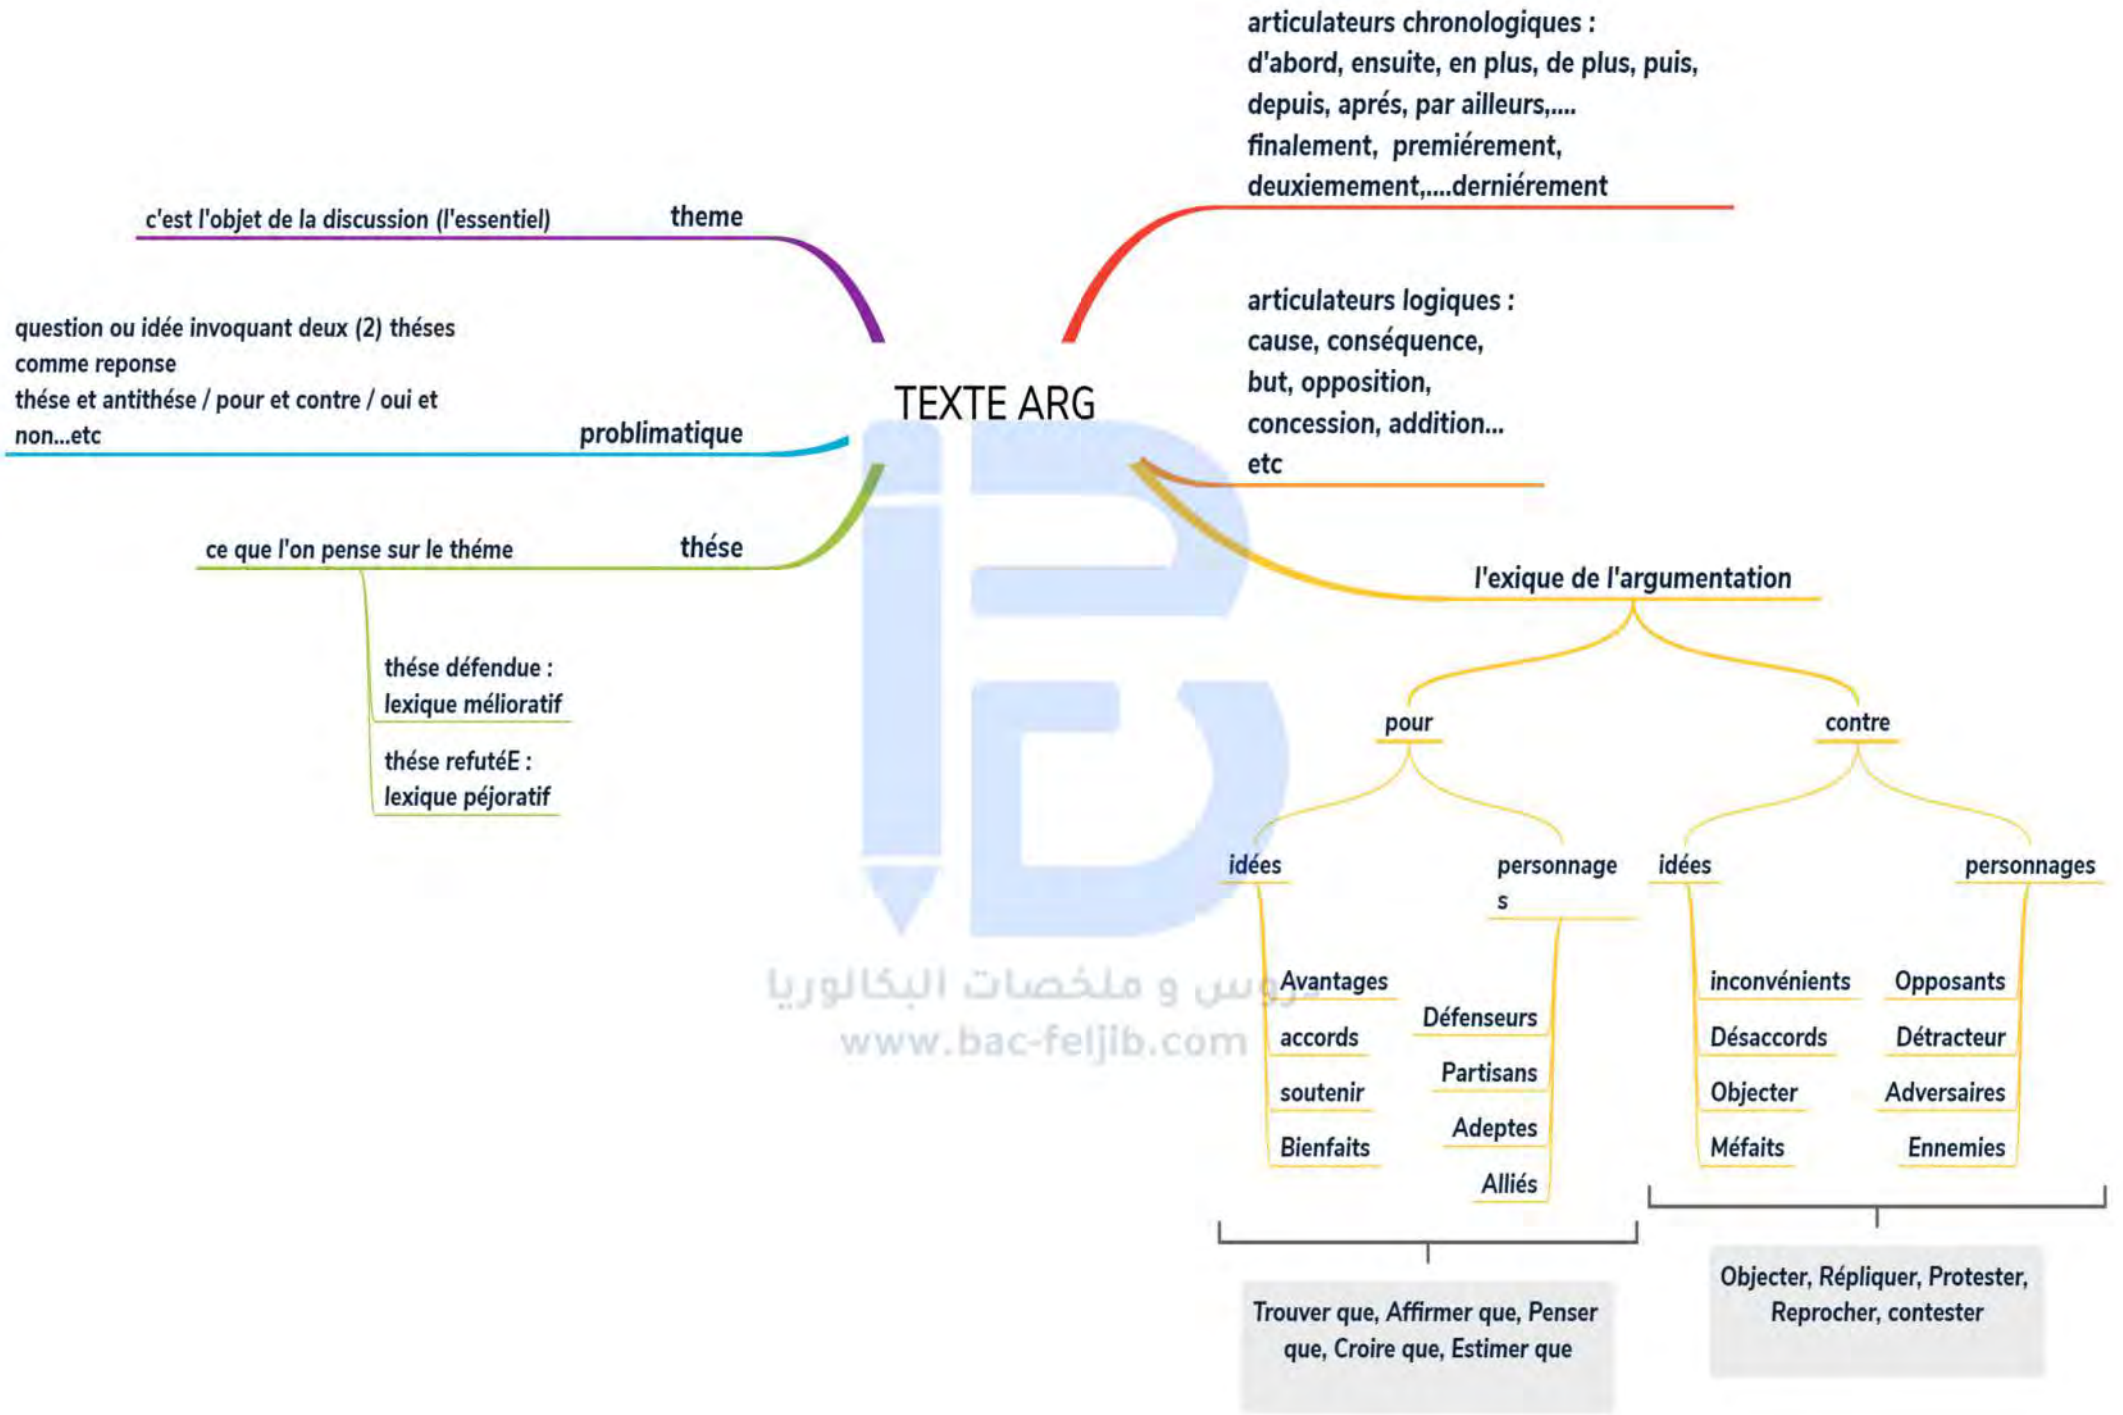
TEXTE ARG

theme
c'est l'objet de la discussion (l'essentiel)

problimatique
question ou idée invoquant deux (2) théses comme reponse
thése et antithése / pour et contre / oui et non...etc

thése
ce que l'on pense sur le théme
thése défendue : lexique mélioratif
thése refutéE : lexique péjoratif

articulateurs chronologiques :
d'abord, ensuite, en plus, de plus, puis, depuis, aprés, par ailleurs,....
finalement, premiérement, deuxiemement,....derniérement

articulateurs logiques :
cause, conséquence, but, opposition, concession, addition...
etc

l'exique de l'argumentation

pour
idées
Avantages
accords
soutenir
Bienfaits
personnages
Défenseurs
Partisans
Adeptes
Alliés

Trouver que, Affirmer que, Penser que, Croire que, Estimer que

contre
idées
inconvénients
Désaccords
Objecter
Méfaits
personnages
Opposants
Détracteur
Adversaires
Ennemies

Objecter, Répliquer, Protester, Reprocher, contester

دروس و ملخصات البكالوريا
www.bac-feljib.com